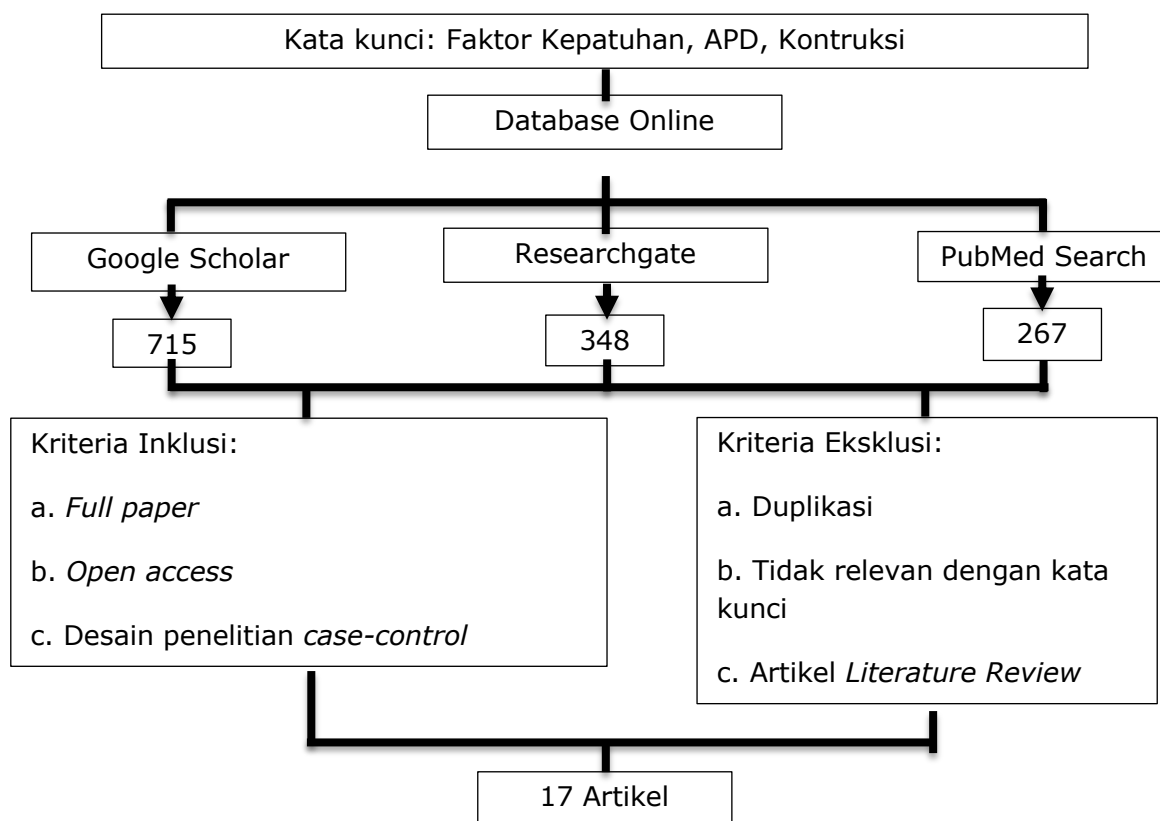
Kata kunci: Faktor Kepatuhan, APD, Kontruksi

Database Online

Google Scholar

Researchgate

PubMed Search

715

348

267

Kriteria Inklusi:

a. *Full paper*

b. *Open access*

c. Desain penelitian *case-control*

Kriteria Eksklusi:

a. Duplikasi

b. Tidak relevan dengan kata kunci

c. Artikel *Literature Review*

17 Artikel